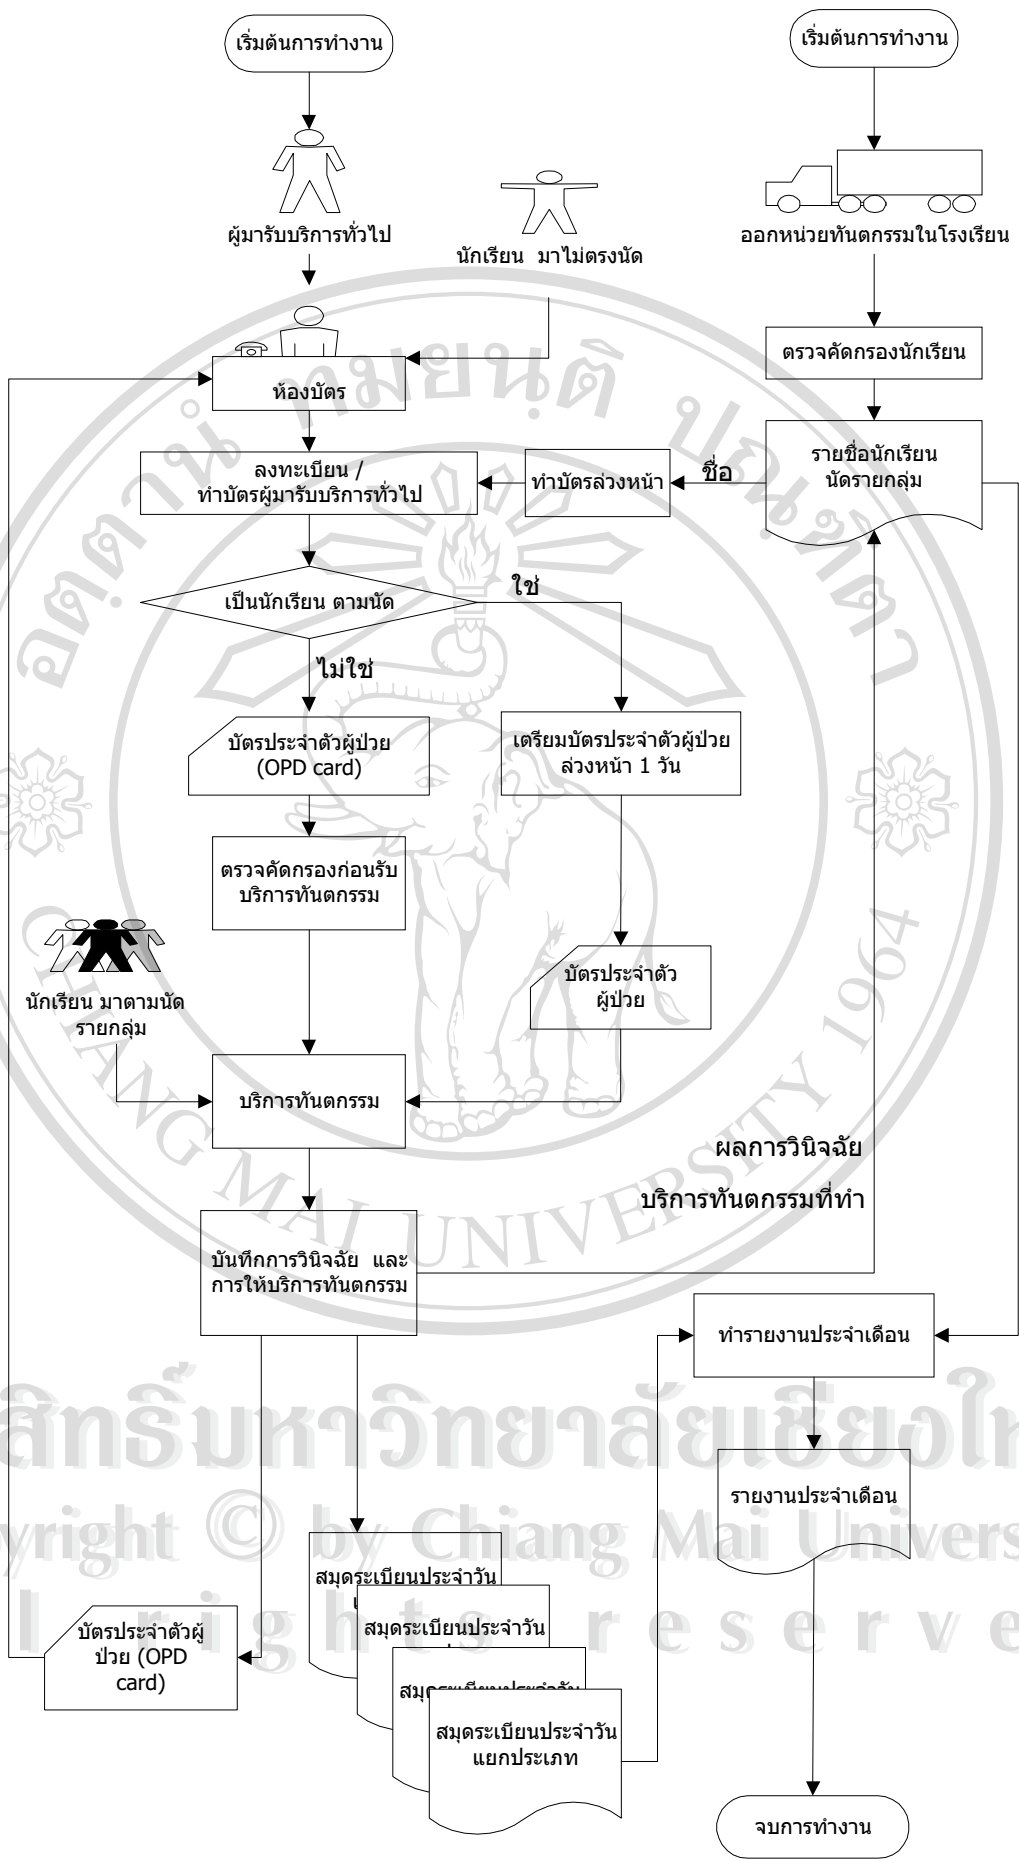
เริ่มต้นการทำงาน

ผู้มารับบริการทั่วไป

นักเรียน มาไม่ตรงนัด

ห้องบัตร

ลงทะเบียน / ทำบัตรผู้มารับบริการทั่วไป

เป็นนักเรียน ตามนัด

ใช่

ไม่ใช่

บัตรประจำตัวผู้ป่วย (OPD card)

เตรียมบัตรประจำตัวผู้ป่วยล่วงหน้า 1 วัน

ตรวจคัดกรองก่อนรับบริการทันตกรรม

นักเรียน มาตามนัด รายกลุ่ม

บัตรประจำตัวผู้ป่วย

บริการทันตกรรม

บันทึกการวินิจฉัย และการให้บริการทันตกรรม

บัตรประจำตัวผู้ป่วย (OPD card)

สมุดระเบียนประจำวัน

สมุดระเบียนประจำวัน

สมุดระเบียนประจำวัน

สมุดระเบียนประจำวัน แยกประเภท

เริ่มต้นการทำงาน

ออกหน่วยทันตกรรมในโรงเรียน

ตรวจคัดกรองนักเรียน

รายชื่อนักเรียน นัดรายกลุ่ม

ชื่อ

ทำบัตรล่วงหน้า

ผลการวินิจฉัย

บริการทันตกรรมที่ทำ

ทำรายงานประจำเดือน

รายงานประจำเดือน

จบการทำงาน

ลิขสิทธิ์มหาวิทยาลัยเชียงใหม่
Copyright © by Chiang Mai University
All rights reserved
CHIANG MAI UNIVERSITY 1964